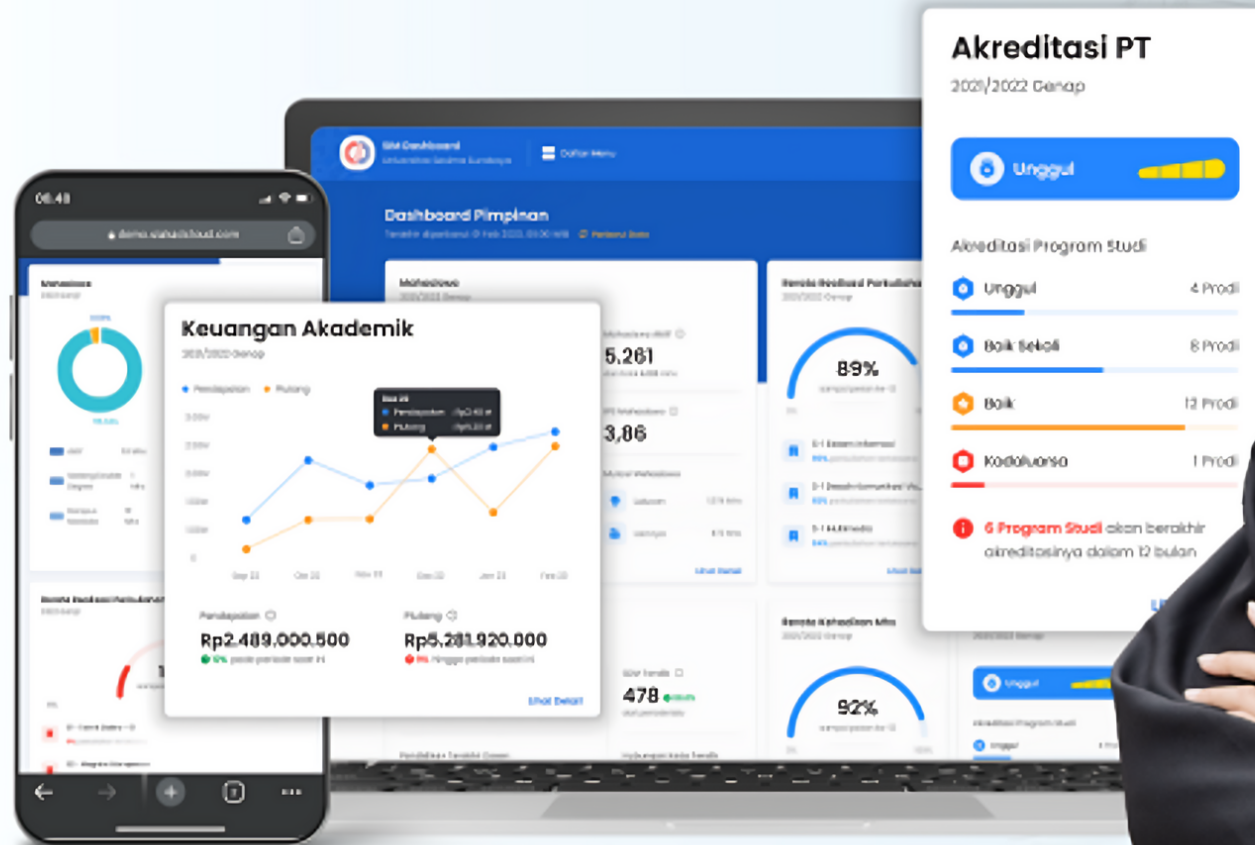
Akreditasi PT
2021/2022 Genap

Unggul

Akreditasi Program Studi

Unggul 4 Prodi

Baik Sekali 8 Prodi

Baik 12 Prodi

Kadaluarsa 1 Prodi

6 Program Studi akan berakhir akreditasinya dalam 12 bulan

SIM Dashboard
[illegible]
Daftar Menu

Dashboard Pimpinan
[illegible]

Mahasiswa
2021/2022 Genap

Mahasiswa aktif
5.261

IPS Mahasiswa
3,86

Rerata Realisasi Perkuliahan
89%

Rerata Kehadiran Mhs
92%

478

Unggul

06.48
demo.siakadcloud.com

Mahasiswa

Keuangan Akademik
2021/2022 Genap

Pendapatan Piutang

Pendapatan
Rp2.489.000.500

Piutang
Rp5.281.920.000

Lihat Detail